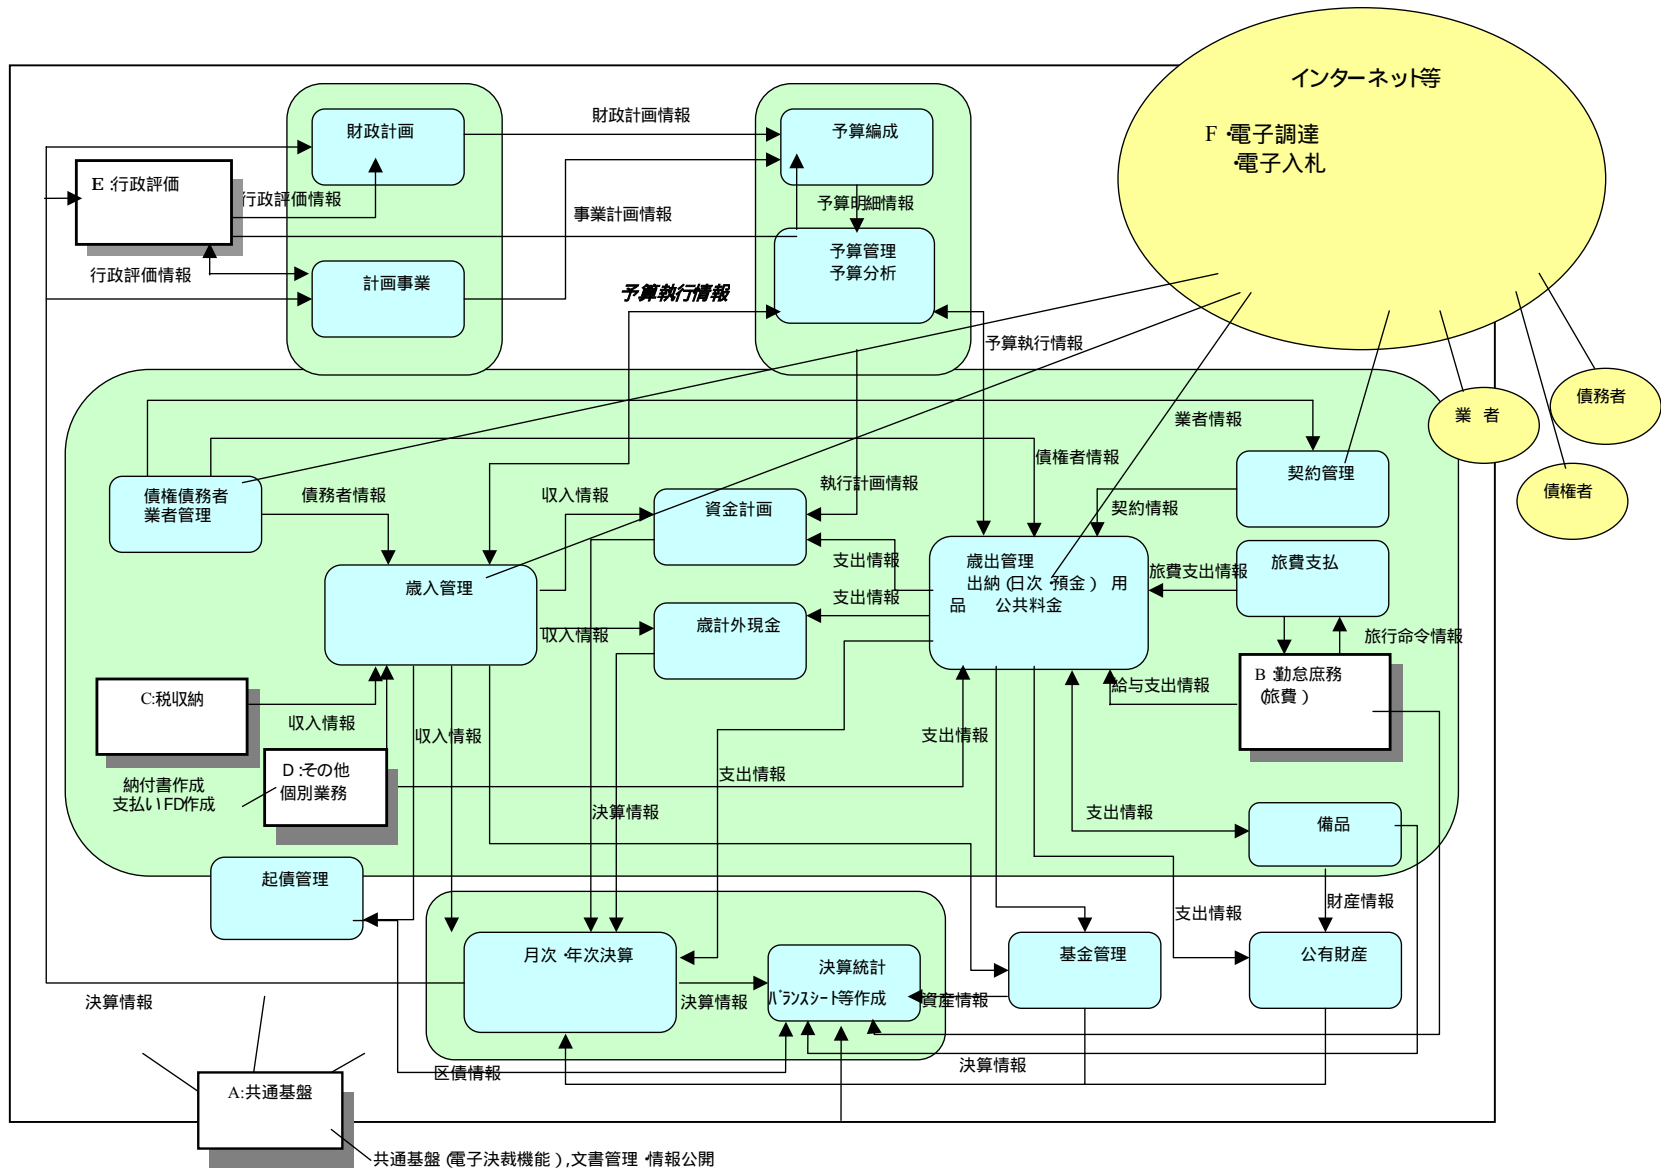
インターネット等

F ·電子調達
·電子入札

財政計画情報

財政計画

予算編成

E 行政評価

行政評価情報

事業計画情報

予算明細情報

予算管理
予算分析

行政評価情報

計画事業

予算執行情報

予算執行情報

業 者

債務者

業者情報

債権者

債権者情報

契約管理

執行計画情報

債権債務者
業者管理

債務者情報

収入情報

資金計画

契約情報

支出情報

歳出管理
出納 (日次 預金) 用品 公共料金

旅費支出情報

旅費支払

歳入管理

支出情報

歳計外現金

収入情報

旅行命令情報

給与支出情報

B 勤怠庶務
(旅費)

C:税収納

収入情報

収入情報

支出情報

D:その他
個別業務

支出情報

納付書作成
支払いFD作成

決算情報

支出情報

備品

起債管理

財産情報

支出情報

月次 年次決算

決算統計
バランスシート等作成

基金管理

公有財産

決算情報

決算情報

資産情報

区債情報

決算情報

A:共通基盤

共通基盤 (電子決裁機能), 文書管理 情報公開